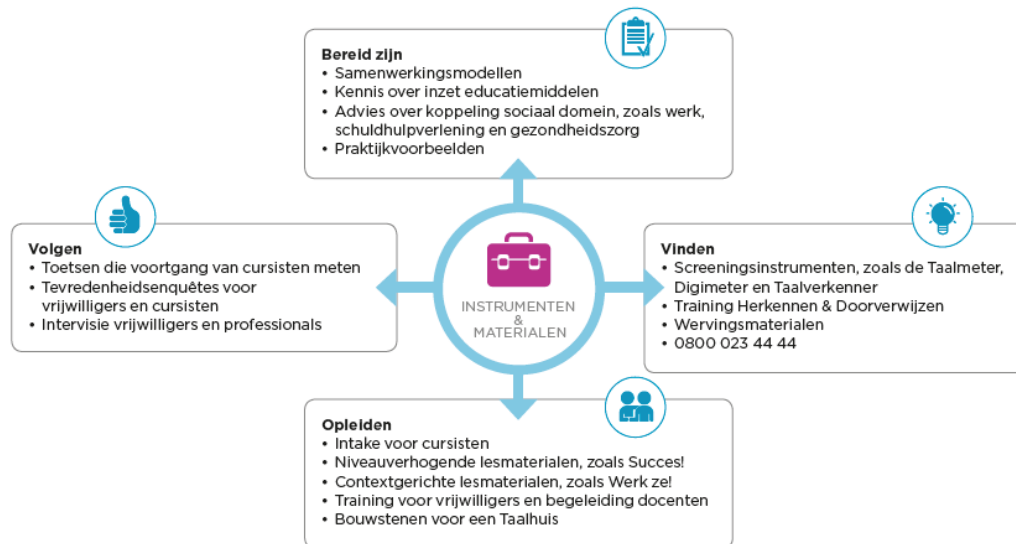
**Bereid zijn**
• Samenwerkingsmodellen
• Kennis over inzet educatiemiddelen
• Advies over koppeling sociaal domein, zoals werk, schuldhulpverlening en gezondheidszorg
• Praktijkvoorbeelden

**Volgen**
• Toetsen die voortgang van cursisten meten
• Tevredenheidsenquêtes voor vrijwilligers en cursisten
• Intervisie vrijwilligers en professionals

INSTRUMENTEN & MATERIALEN

**Vinden**
• Screeningsinstrumenten, zoals de Taalmeter, Digimeter en Taalverkenner
• Training Herkennen & Doorverwijzen
• Wervingsmaterialen
• 0800 023 44 44

**Opleiden**
• Intake voor cursisten
• Niveauverhogende lesmaterialen, zoals Succes!
• Contextgerichte lesmaterialen, zoals Werk ze!
• Training voor vrijwilligers en begeleiding docenten
• Bouwstenen voor een Taalhuis